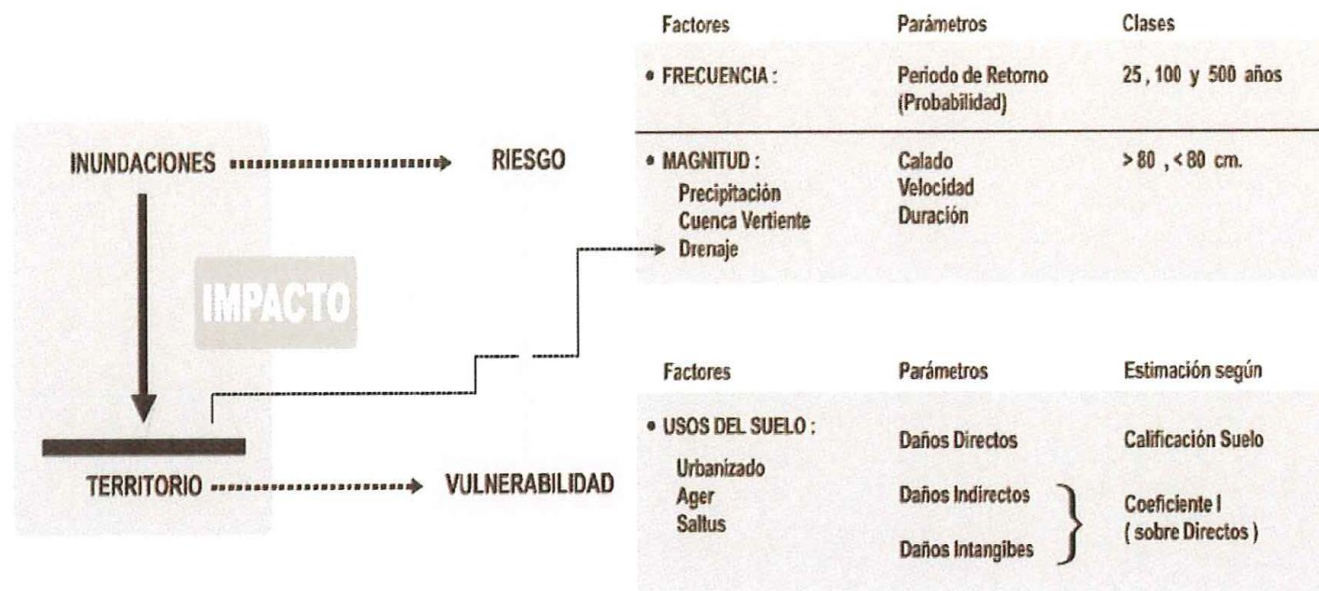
INUNDACIONES → RIESGO

IMPACTO

TERRITORIO → VULNERABILIDAD

| Factores | Parámetros | Clases |
|---|---|---|
| • FRECUENCIA : | Periodo de Retorno (Probabilidad) | 25 , 100 y 500 años |
| • MAGNITUD : Precipitación Cuenca Vertiente Drenaje | Calado Velocidad Duración | > 80 , < 80 cm. |

| Factores | Parámetros | Estimación según |
|---|---|---|
| • USOS DEL SUELO : Urbanizado Ager Saltus | Daños Directos | Calificación Suelo |
| | Daños Indirectos Daños Intangibes | Coeficiente I ( sobre Directos ) |